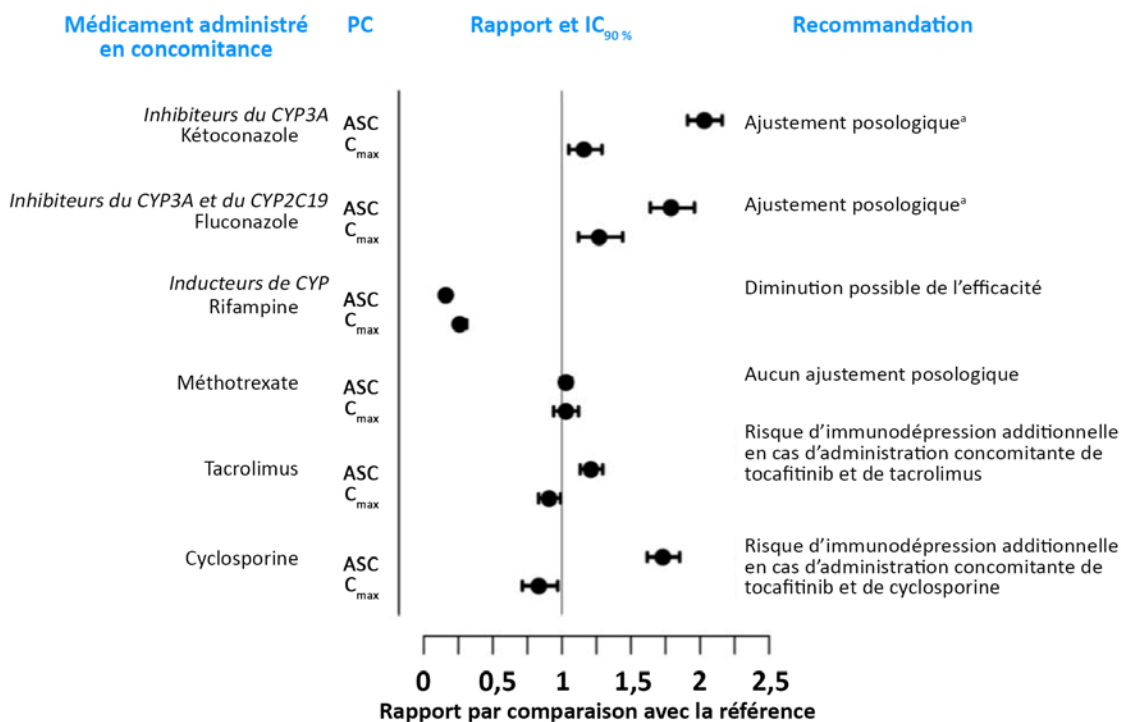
Médicament administré en concomitance

PC

Rapport et IC$_{90\ \%}$

Recommandation

*Inhibiteurs du CYP3A*
Kétoconazole
ASC
C$_{max}$
Ajustement posologique$^{a}$

*Inhibiteurs du CYP3A et du CYP2C19*
Fluconazole
ASC
C$_{max}$
Ajustement posologique$^{a}$

*Inducteurs de CYP*
Rifampine
ASC
C$_{max}$
Diminution possible de l'efficacité

Méthotrexate
ASC
C$_{max}$
Aucun ajustement posologique

Tacrolimus
ASC
C$_{max}$
Risque d'immunodépression additionnelle en cas d'administration concomitante de tocafitinib et de tacrolimus

Cyclosporine
ASC
C$_{max}$
Risque d'immunodépression additionnelle en cas d'administration concomitante de tocafitinib et de cyclosporine

0 0,5 1 1,5 2 2,5
Rapport par comparaison avec la référence